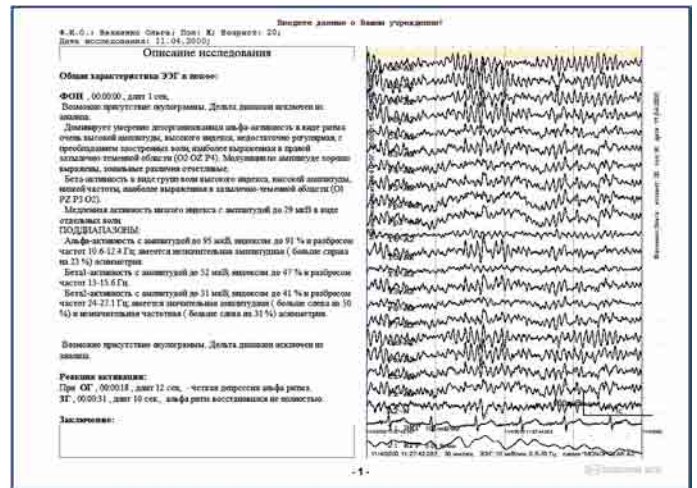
Введите данные о Вашем учреждении!

Ф.И.О.: Иваненко Ольга; Пол: Ж; Возраст: 20;
Дата исследования: 11.04.2000;

Описание исследования

Общая характеристика ЭЭГ в покое:

ФОН , 00:00:00 , длит 1 сек,
Возможно присутствие окулограммы. Дельта диапазон исключен из анализа.
Доминирует умеренно дезорганизованная альфа-активность в виде ритма очень высокой амплитуды, высокого индекса, недостаточно регулярная, с преобладанием заостренных волн наиболее выраженная в правой затылочно-теменной области (O2 OZ P4). Модуляции по амплитуде хорошо выражены, зональные различия сглаженные.
Бета-активность в виде групп волн высокого индекса, высокой амплитуды, низкой частоты, наиболее выраженная в затылочно-теменной области (O1 PZ P3 O2).
Медленная активность низкого индекса с амплитудой до 29 мкВ в виде отдельных волн.
ПОДДИАПАЗОНЫ:
Альфа-активность с амплитудой до 95 мкВ, индексом до 91 % и разбросом частот 10.6-12.4 Гц; имеется незначительная амплитудная ( больше справа на 23 %) асимметрия.
Бета1-активность с амплитудой до 52 мкВ, индексом до 47 % и разбросом частот 13-15.6 Гц.
Бета2-активность с амплитудой до 31 мкВ, индексом до 41 % и разбросом частот 24-27.1 Гц; имеется значительная амплитудная ( больше слева на 50 %) и незначительная частотная ( больше слева на 31 %) асимметрия.

Возможно присутствие окулограммы. Дельта диапазон исключен из анализа.

Реакции активации:
При ОГ , 00:00:18 , длит 12 сек, - четкая депрессия альфа ритма.
ЗГ , 00:00:31 , длит 10 сек, альфа ритм восстановился не полностью.

Заключение:

- 1 -

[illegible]